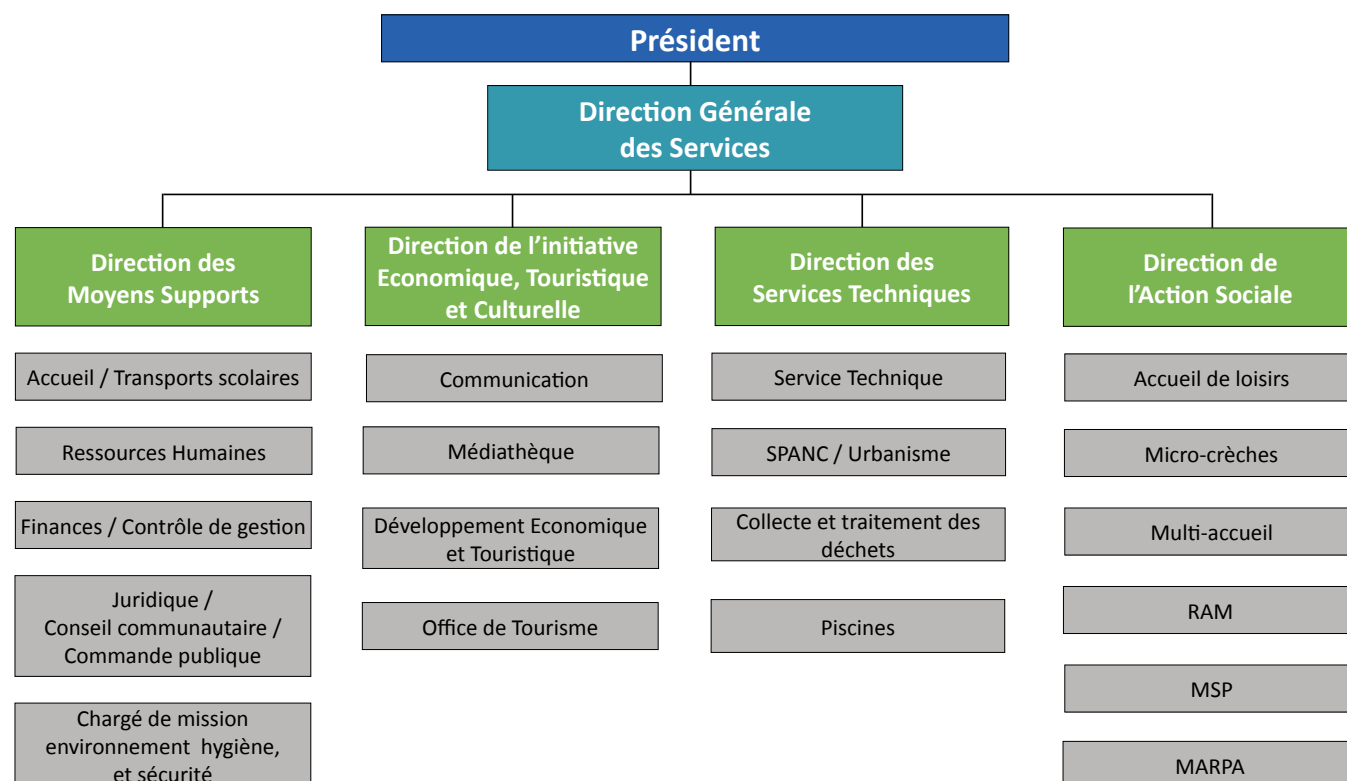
Président

Direction Générale des Services

Direction des Moyens Supports

Accueil / Transports scolaires

Ressources Humaines

Finances / Contrôle de gestion

Juridique / Conseil communautaire / Commande publique

Chargé de mission environnement hygiène, et sécurité

Direction de l'initiative Economique, Touristique et Culturelle

Communication

Médiathèque

Développement Economique et Touristique

Office de Tourisme

Direction des Services Techniques

Service Technique

SPANC / Urbanisme

Collecte et traitement des déchets

Piscines

Direction de l'Action Sociale

Accueil de loisirs

Micro-crèches

Multi-accueil

RAM

MSP

MARPA